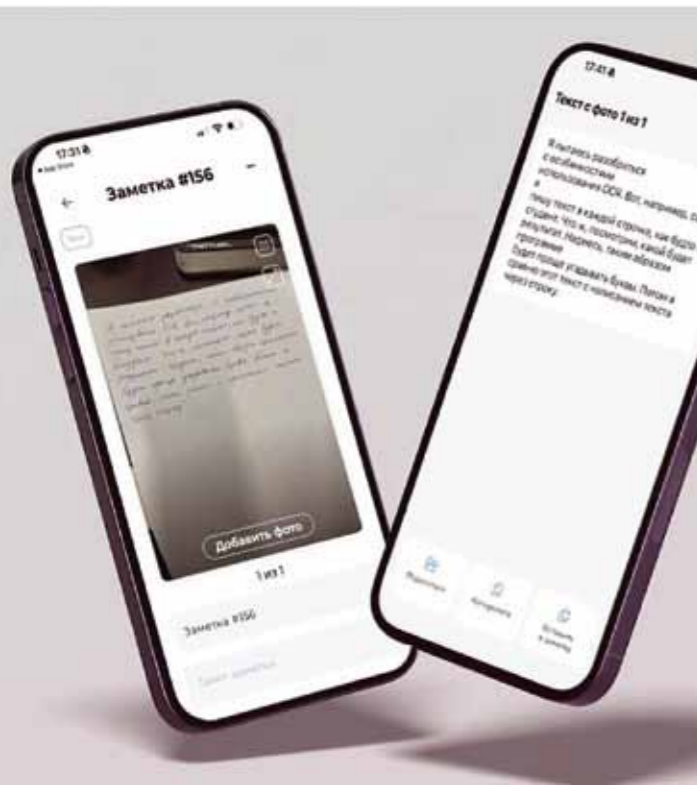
17:31

Заметка #156

Добавить фото

1 из 1

Заметка #156

Текст заметки

17:41

Текст с фото 1 из 1

Я пытаюсь разобраться с особенностями использования OCR. Вот, например, я

Пишу текст в каждой строчке, как будто студент. Что ж, посмотрим, какой будет результат. Надеюсь, таким образом программе будет проще угадывать буквы. Потом я сравню этот текст с написанием текста через строку.

Поделиться

Копировать

Вставить в заметку